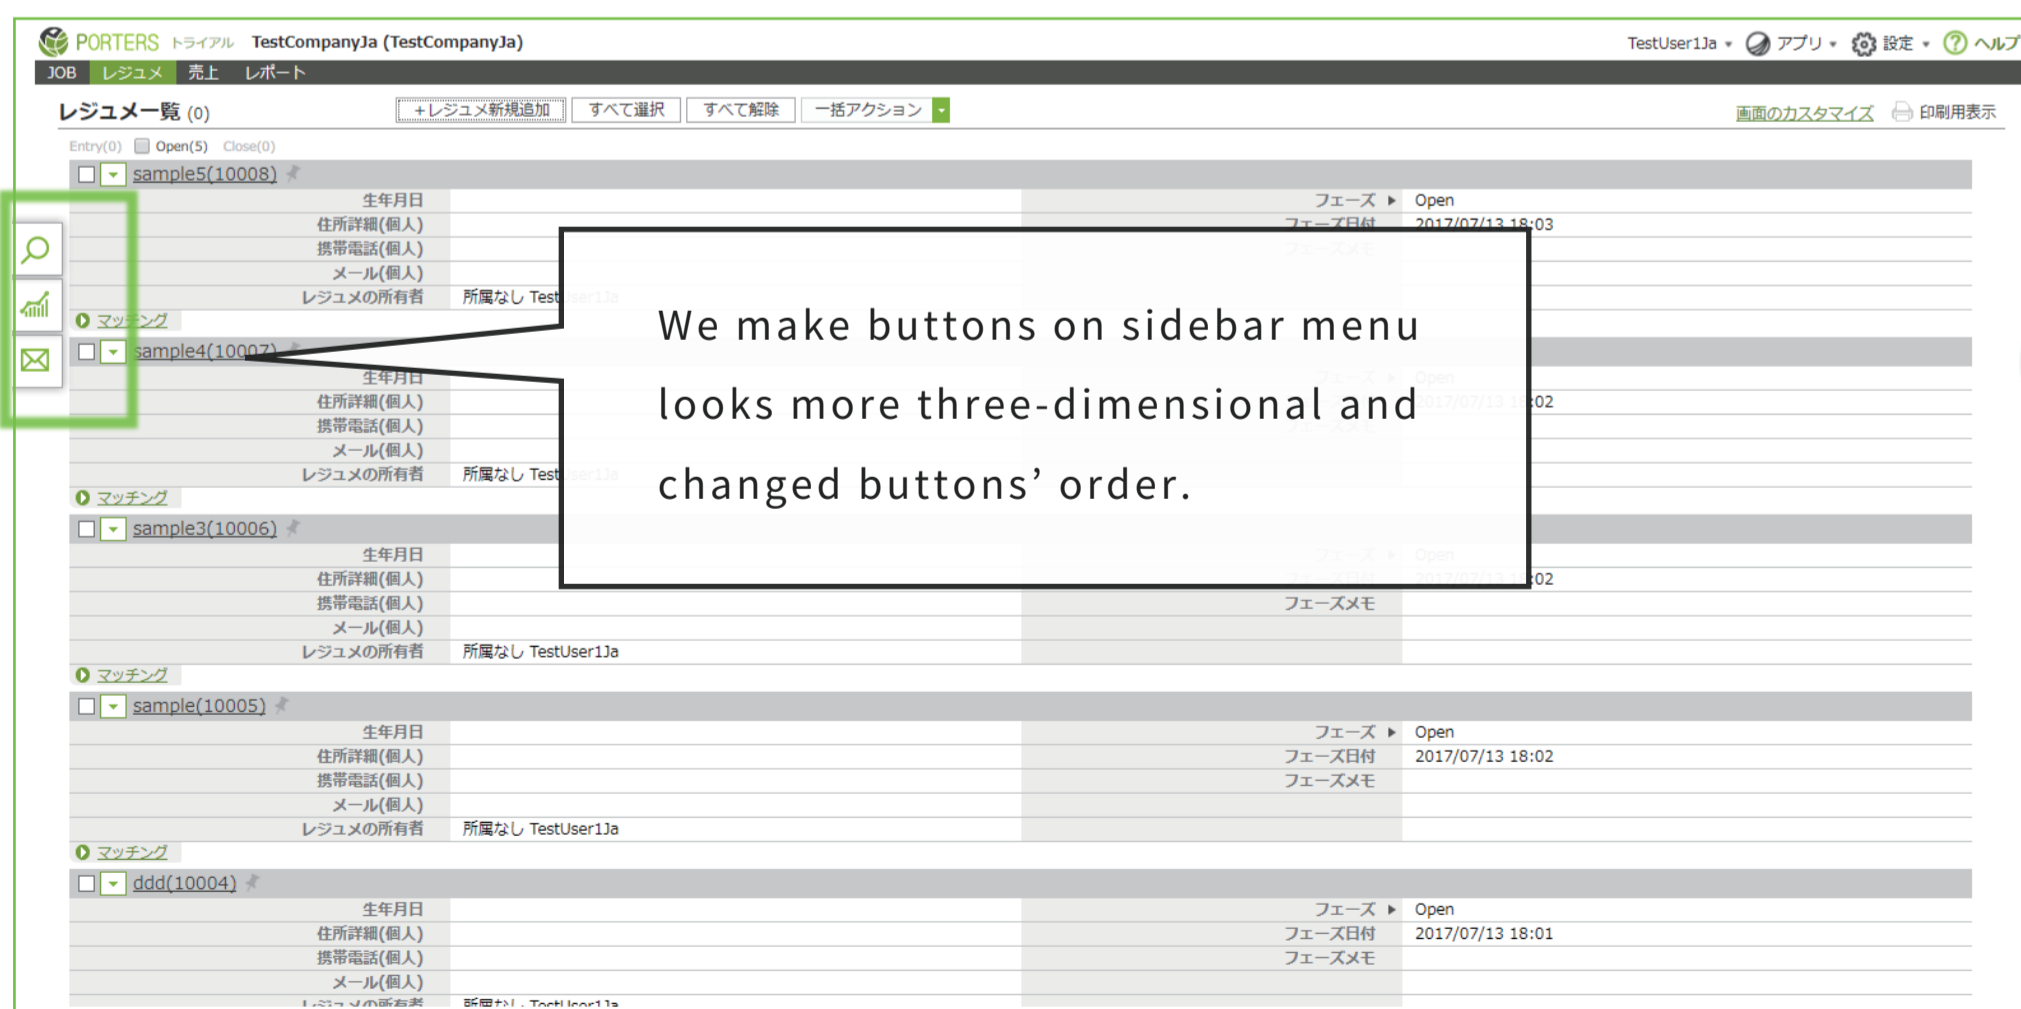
PORTERS トライアル TestCompanyJa (TestCompanyJa)

TestUser1Ja ▾ アプリ ▾ 設定 ▾ ヘルプ

JOB レジュメ 売上 レポート

レジュメ一覧 (0)

+レジュメ新規追加 すべて選択 すべて解除 一括アクション

画面のカスタマイズ 印刷用表示

Entry(0) Open(5) Close(0)

sample5(10008)

| 生年月日 | | フェーズ ▸ | Open |
|---|---|---|---|
| 住所詳細(個人) | | フェーズ日付 | 2017/07/13 18:03 |
| 携帯電話(個人) | | フェーズメモ | |
| メール(個人) | | | |
| レジュメの所有者 | 所属なし Test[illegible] | | |

マッチング

sample4(10007)

| 生年月日 | | フェーズ ▸ | Open |
|---|---|---|---|
| 住所詳細(個人) | | フェーズ日付 | 2017/07/13 18:02 |
| 携帯電話(個人) | | フェーズメモ | |
| メール(個人) | | | |
| レジュメの所有者 | 所属なし Test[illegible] | | |

マッチング

sample3(10006)

| 生年月日 | | フェーズ ▸ | Open |
|---|---|---|---|
| 住所詳細(個人) | | フェーズ日付 | 2017/07/13 18:02 |
| 携帯電話(個人) | | フェーズメモ | |
| メール(個人) | | | |
| レジュメの所有者 | 所属なし TestUser1Ja | | |

マッチング

sample(10005)

| 生年月日 | | フェーズ ▸ | Open |
|---|---|---|---|
| 住所詳細(個人) | | フェーズ日付 | 2017/07/13 18:02 |
| 携帯電話(個人) | | フェーズメモ | |
| メール(個人) | | | |
| レジュメの所有者 | 所属なし TestUser1Ja | | |

マッチング

ddd(10004)

| 生年月日 | | フェーズ ▸ | Open |
|---|---|---|---|
| 住所詳細(個人) | | フェーズ日付 | 2017/07/13 18:01 |
| 携帯電話(個人) | | フェーズメモ | |
| メール(個人) | | | |
| レジュメの所有者 | 所属なし TestUser1Ja | | |

We make buttons on sidebar menu looks more three-dimensional and changed buttons’ order.